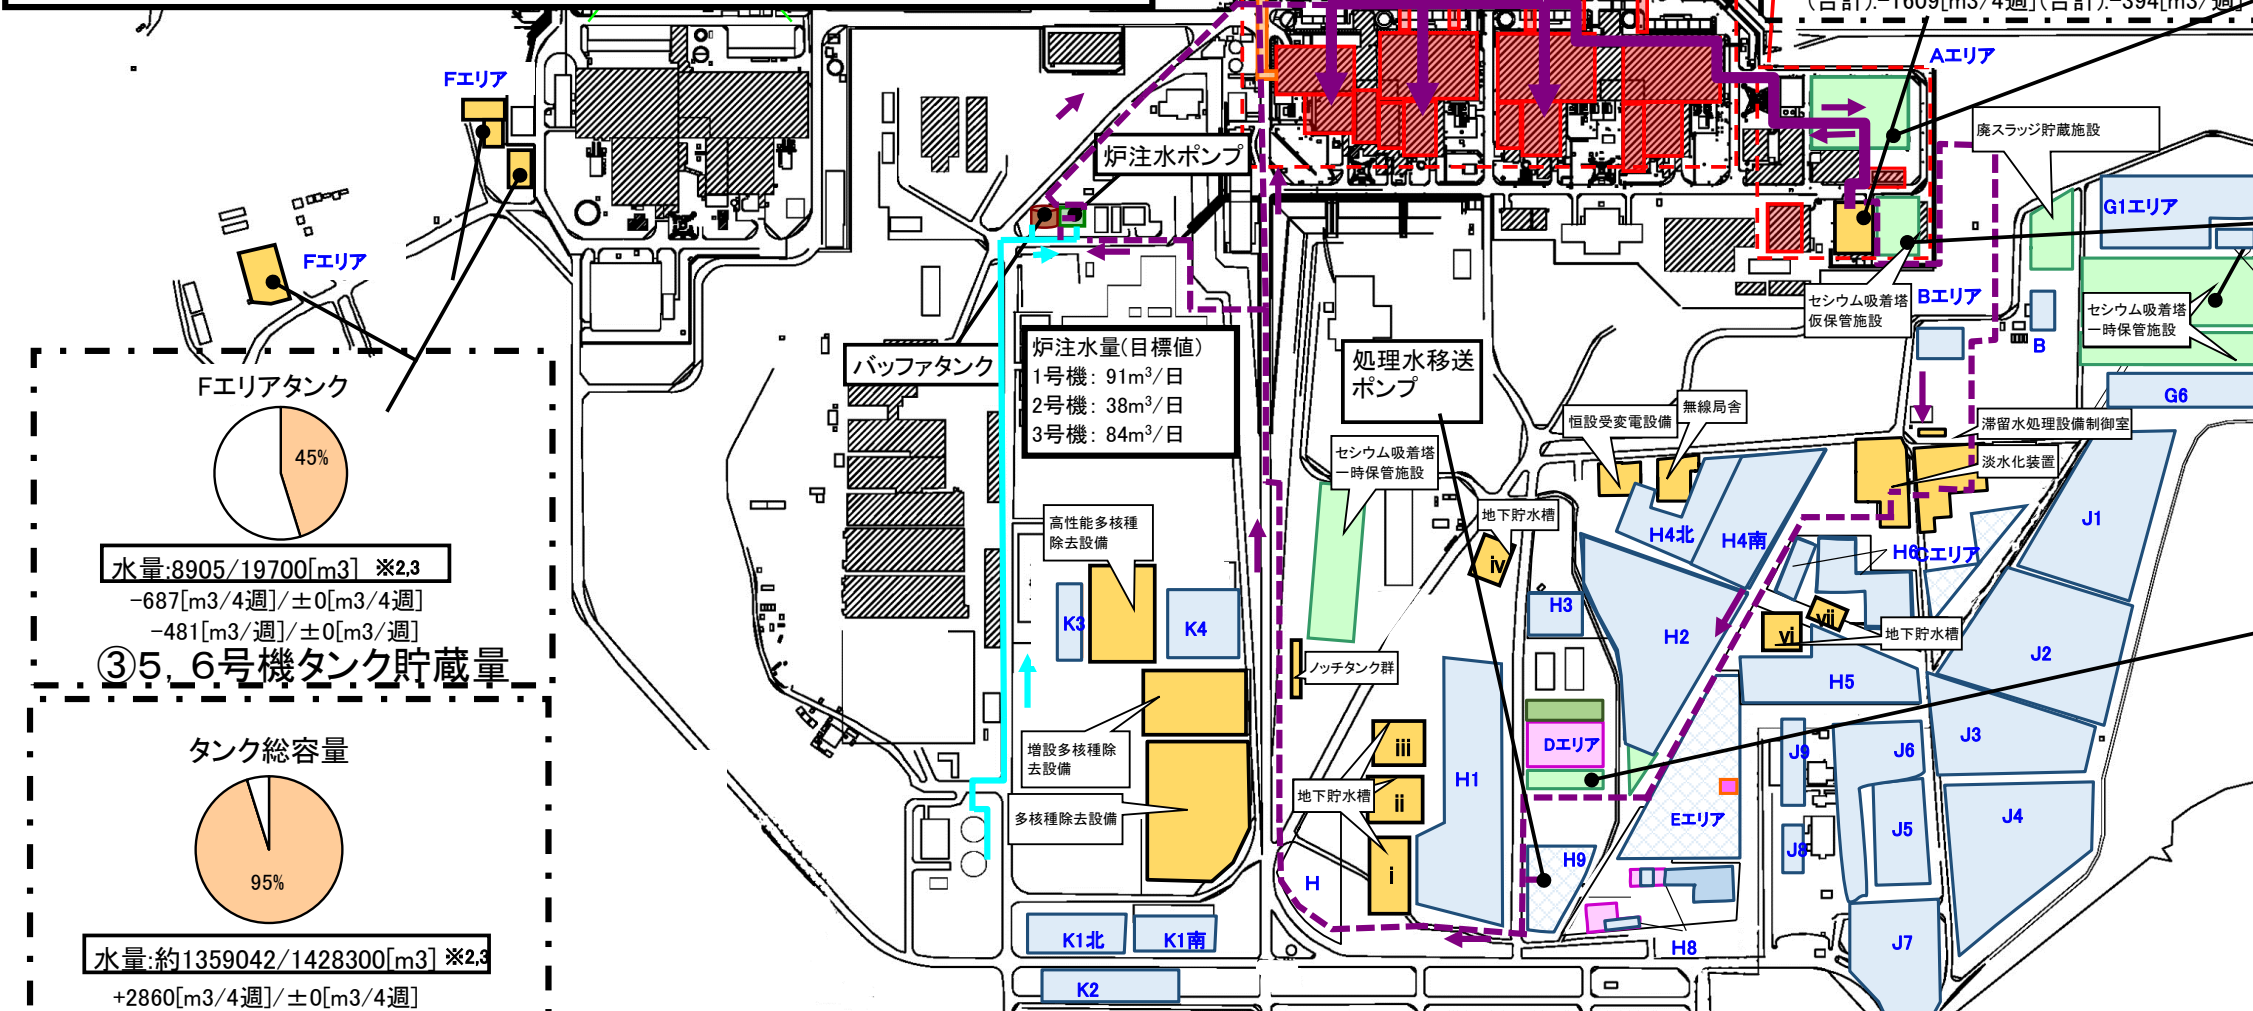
（合計）:−1609[m3/4週]（合計）:−394[m3/週]

Fエリア
Fエリア
Aエリア
炉注水ポンプ
廃スラッジ貯蔵施設
G1エリア
Bエリア
セシウム吸着塔仮保管施設
セシウム吸着塔一時保管施設
B
Fエリアタンク
45%
水量:8905/19700[m3] ※2,3
−687[m3/4週]/±0[m3/4週]
−481[m3/週]/±0[m3/週]
③5、6号機タンク貯蔵量
バッファタンク
炉注水量(目標値)
1号機：91m$^3$/日
2号機：38m$^3$/日
3号機：84m$^3$/日
処理水移送ポンプ
G6
恒設受変電設備
無線局舎
滞留水処理設備制御室
淡水化装置
セシウム吸着塔一時保管施設
地下貯水槽
iv
H4北
H4南
H6エリア
J1
高性能多核種除去設備
K3
K4
H3
H2
vii
vi
地下貯水槽
J2
ノッチタンク群
H5
タンク総容量
Dエリア
J3
増設多核種除去設備
iii
H1
J9
J6
95%
地下貯水槽
ii
多核種除去設備
Eエリア
J5
J4
J8
H9
i
H
水量:約1359042/1428300[m3] ※2,3
K1北
K1南
H8
J7
+2860[m3/4週]/±0[m3/4週]
K2